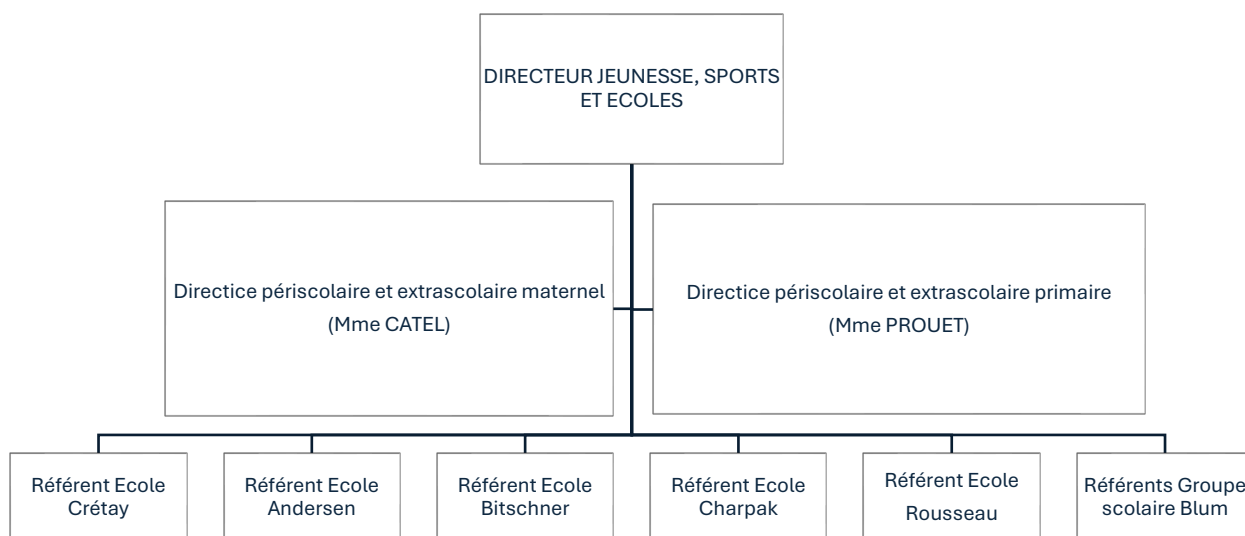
DIRECTEUR JEUNESSE, SPORTS ET ECOLES

Directice périscolaire et extrascolaire maternel (Mme CATEL)

Directice périscolaire et extrascolaire primaire (Mme PROUET)

Référent Ecole Crétay

Référent Ecole Andersen

Référent Ecole Bitschner

Référent Ecole Charpak

Référent Ecole Rousseau

Référents Groupe scolaire Blum